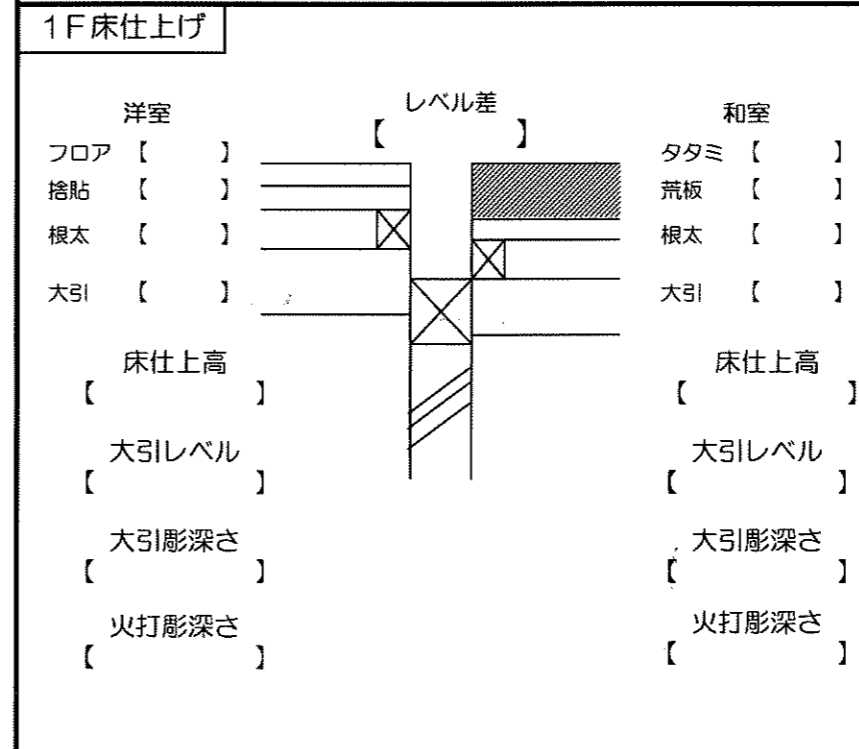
1F床仕上げ

洋室
フロア 【　】
捨貼 【　】
根太 【　】
大引 【　】

床仕上高
【　】

大引レベル
【　】

大引彫深さ
【　】

火打彫深さ
【　】

レベル差
【　】

和室
タタミ 【　】
荒板 【　】
根太 【　】
大引 【　】

床仕上高
【　】

大引レベル
【　】

大引彫深さ
【　】

火打彫深さ
【　】